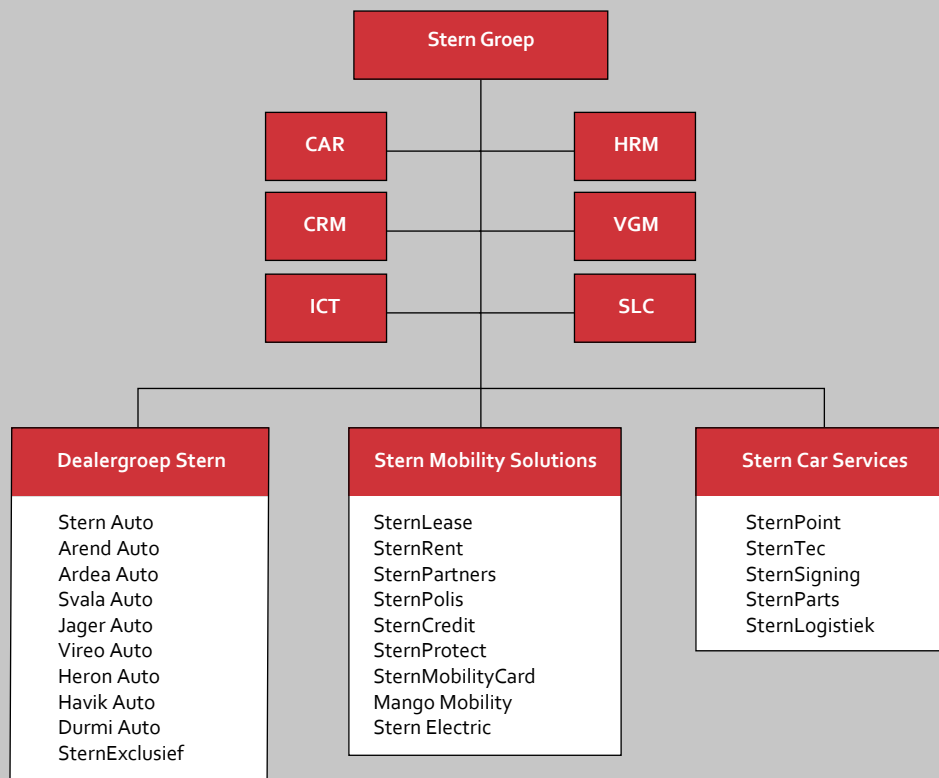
Stern Groep

CAR
HRM
CRM
VGM
ICT
SLC

Dealergroep Stern
Stern Auto
Arend Auto
Ardea Auto
Svala Auto
Jager Auto
Vireo Auto
Heron Auto
Havik Auto
Durmi Auto
SternExclusief

Stern Mobility Solutions
SternLease
SternRent
SternPartners
SternPolis
SternCredit
SternProtect
SternMobilityCard
Mango Mobility
Stern Electric

Stern Car Services
SternPoint
SternTec
SternSigning
SternParts
SternLogistiek